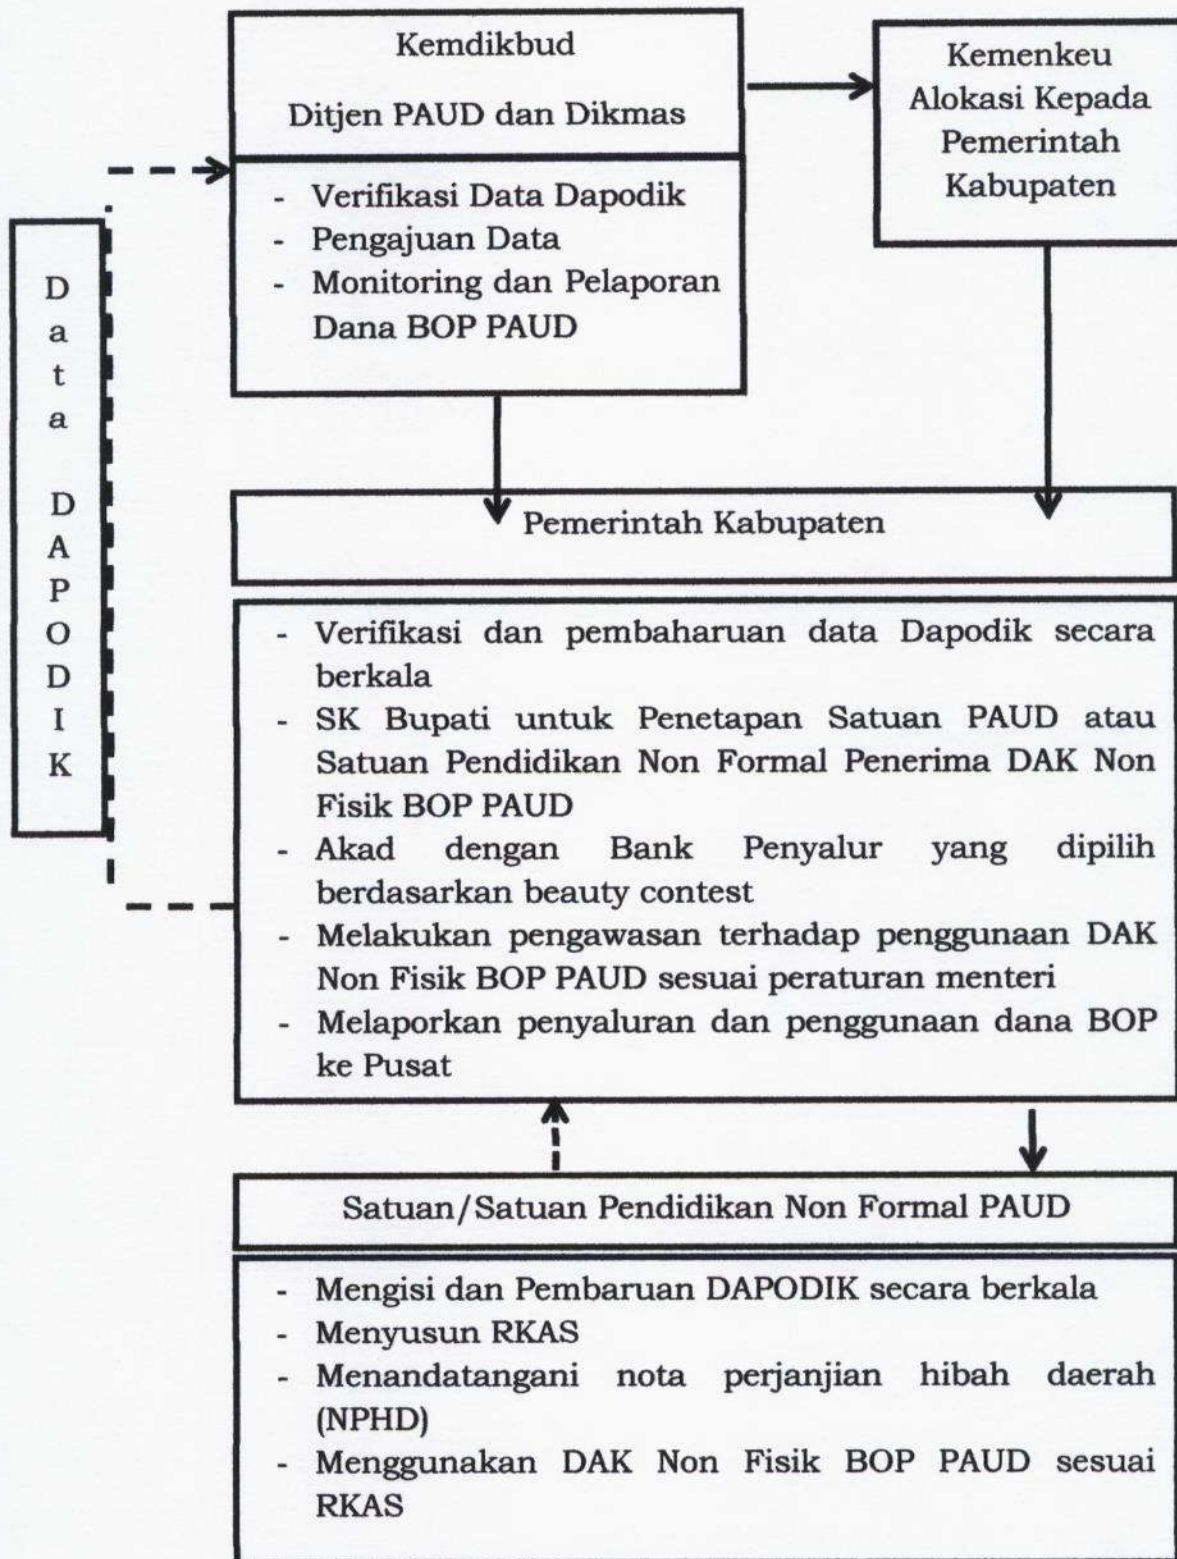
Kemdikbud

Ditjen PAUD dan Dikmas

- Verifikasi Data Dapodik
- Pengajuan Data
- Monitoring dan Pelaporan Dana BOP PAUD

Kemenkeu
Alokasi Kepada Pemerintah Kabupaten

D
a
t
a

D
A
P
O
D
I
K

Pemerintah Kabupaten

- Verifikasi dan pembaharuan data Dapodik secara berkala
- SK Bupati untuk Penetapan Satuan PAUD atau Satuan Pendidikan Non Formal Penerima DAK Non Fisik BOP PAUD
- Akad dengan Bank Penyalur yang dipilih berdasarkan beauty contest
- Melakukan pengawasan terhadap penggunaan DAK Non Fisik BOP PAUD sesuai peraturan menteri
- Melaporkan penyaluran dan penggunaan dana BOP ke Pusat

Satuan/Satuan Pendidikan Non Formal PAUD

- Mengisi dan Pembaruan DAPODIK secara berkala
- Menyusun RKAS
- Menandatangani nota perjanjian hibah daerah (NPHD)
- Menggunakan DAK Non Fisik BOP PAUD sesuai RKAS